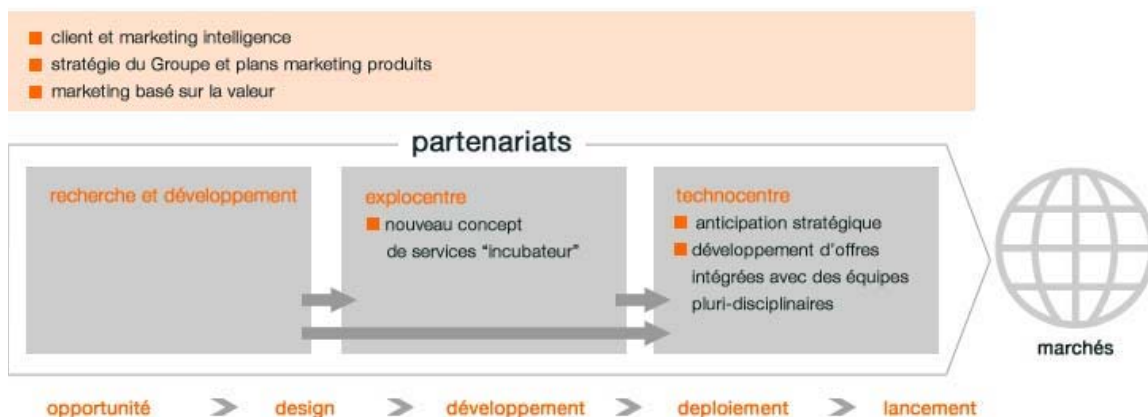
client et marketing intelligence
stratégie du Groupe et plans marketing produits
marketing basé sur la valeur

partenariats

recherche et développement

explocentre
nouveau concept de services "incubateur"

technocentre
anticipation stratégique
développement d'offres intégrées avec des équipes pluri-disciplinaires

marchés

opportunité > design > développement > deploiement > lancement